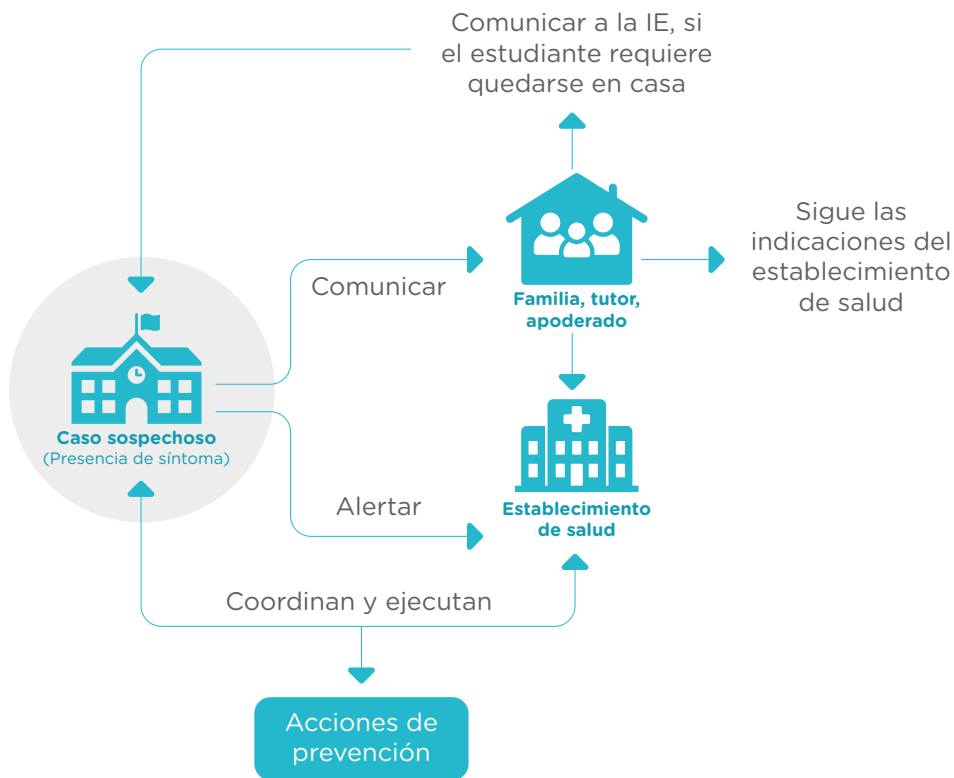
Comunicar a la IE, si el estudiante requiere quedarse en casa

Sigue las indicaciones del establecimiento de salud

Comunicar

Familia, tutor, apoderado

Caso sospechoso
(Presencia de síntoma)

Alertar

Establecimiento de salud

Coordinan y ejecutan

Acciones de prevención